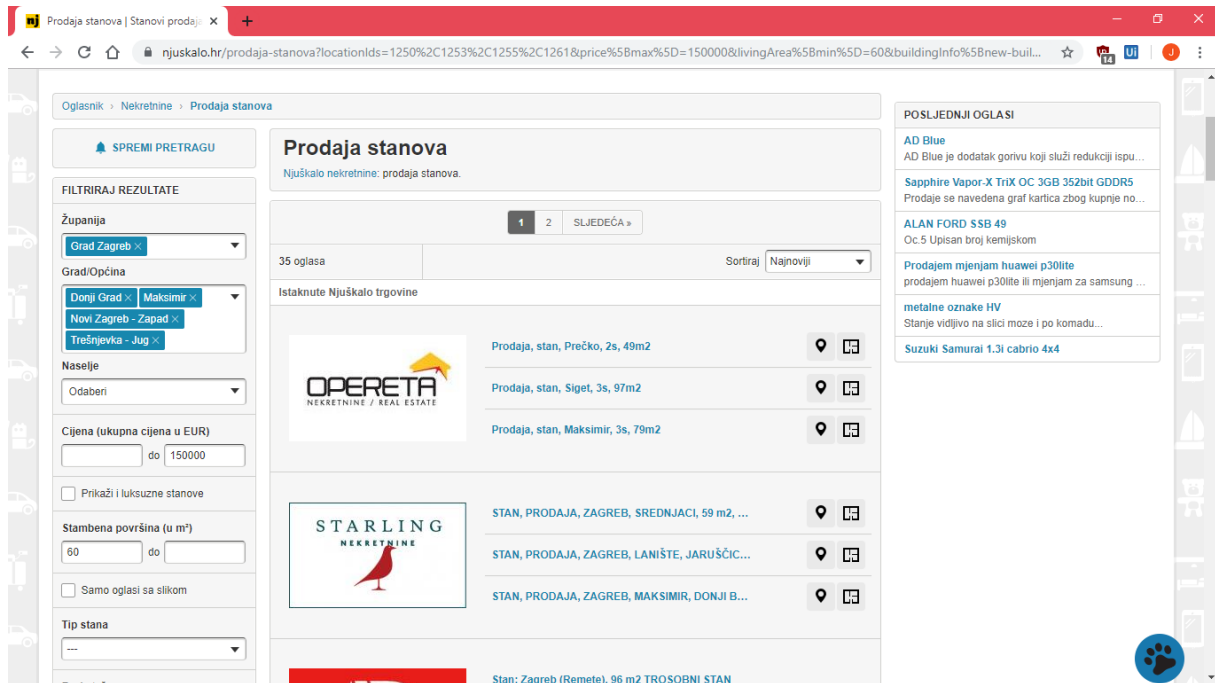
nj Prodaja stanova | Stanovi prodaja ×
+

njuskalo.hr/prodaja-stanova?locationIds=1250%2C1253%2C1255%2C1261&price%5Bmax%5D=150000&livingArea%5Bmin%5D=60&buildingInfo%5Bnew-buil...

Oglasnik › Nekretnine › Prodaja stanova

SPREMI PRETRAGU

FILTRIRAJ REZULTATE

Županija
Grad Zagreb ×

Grad/Općina
Donji Grad × Maksimir × Novi Zagreb - Zapad × Trešnjevka - Jug ×

Naselje
Odaberi

Cijena (ukupna cijena u EUR)
do 150000

Prikaži i luksuzne stanove

Stambena površina (u m²)
60 do

Samo oglasi sa slikom

Tip stana
---

Prodaja stanova
Njuškalo nekretnine: prodaja stanova.

1 2 SLJEDEĆA »

35 oglasa
Sortiraj Najnoviji

Istaknute Njuškalo trgovine

OPERETA
NEKRETNINE / REAL ESTATE

Prodaja, stan, Prečko, 2s, 49m2
Prodaja, stan, Siget, 3s, 97m2
Prodaja, stan, Maksimir, 3s, 79m2

STARLING
NEKRETNINE

STAN, PRODAJA, ZAGREB, SREDNJACI, 59 m2, ...
STAN, PRODAJA, ZAGREB, LANIŠTE, JARUŠČIC...
STAN, PRODAJA, ZAGREB, MAKSIMIR, DONJI B...

Stan: Zagreb (Remete), 96 m2 TROSOBNI STAN

POSLJEDNJI OGLASI

AD Blue
AD Blue je dodatak gorivu koji služi redukciji ispu...

Sapphire Vapor-X TriX OC 3GB 352bit GDDR5
Prodaje se navedena graf kartica zbog kupnje no...

ALAN FORD SSB 49
Oc.5 Upisan broj kemijskom

Prodajem mjenjam huawei p30lite
prodajem huawei p30lite ili mjenjam za samsung ...

metalne oznake HV
Stanje vidljivo na slici moze i po komadu...

Suzuki Samurai 1.3i cabrio 4x4